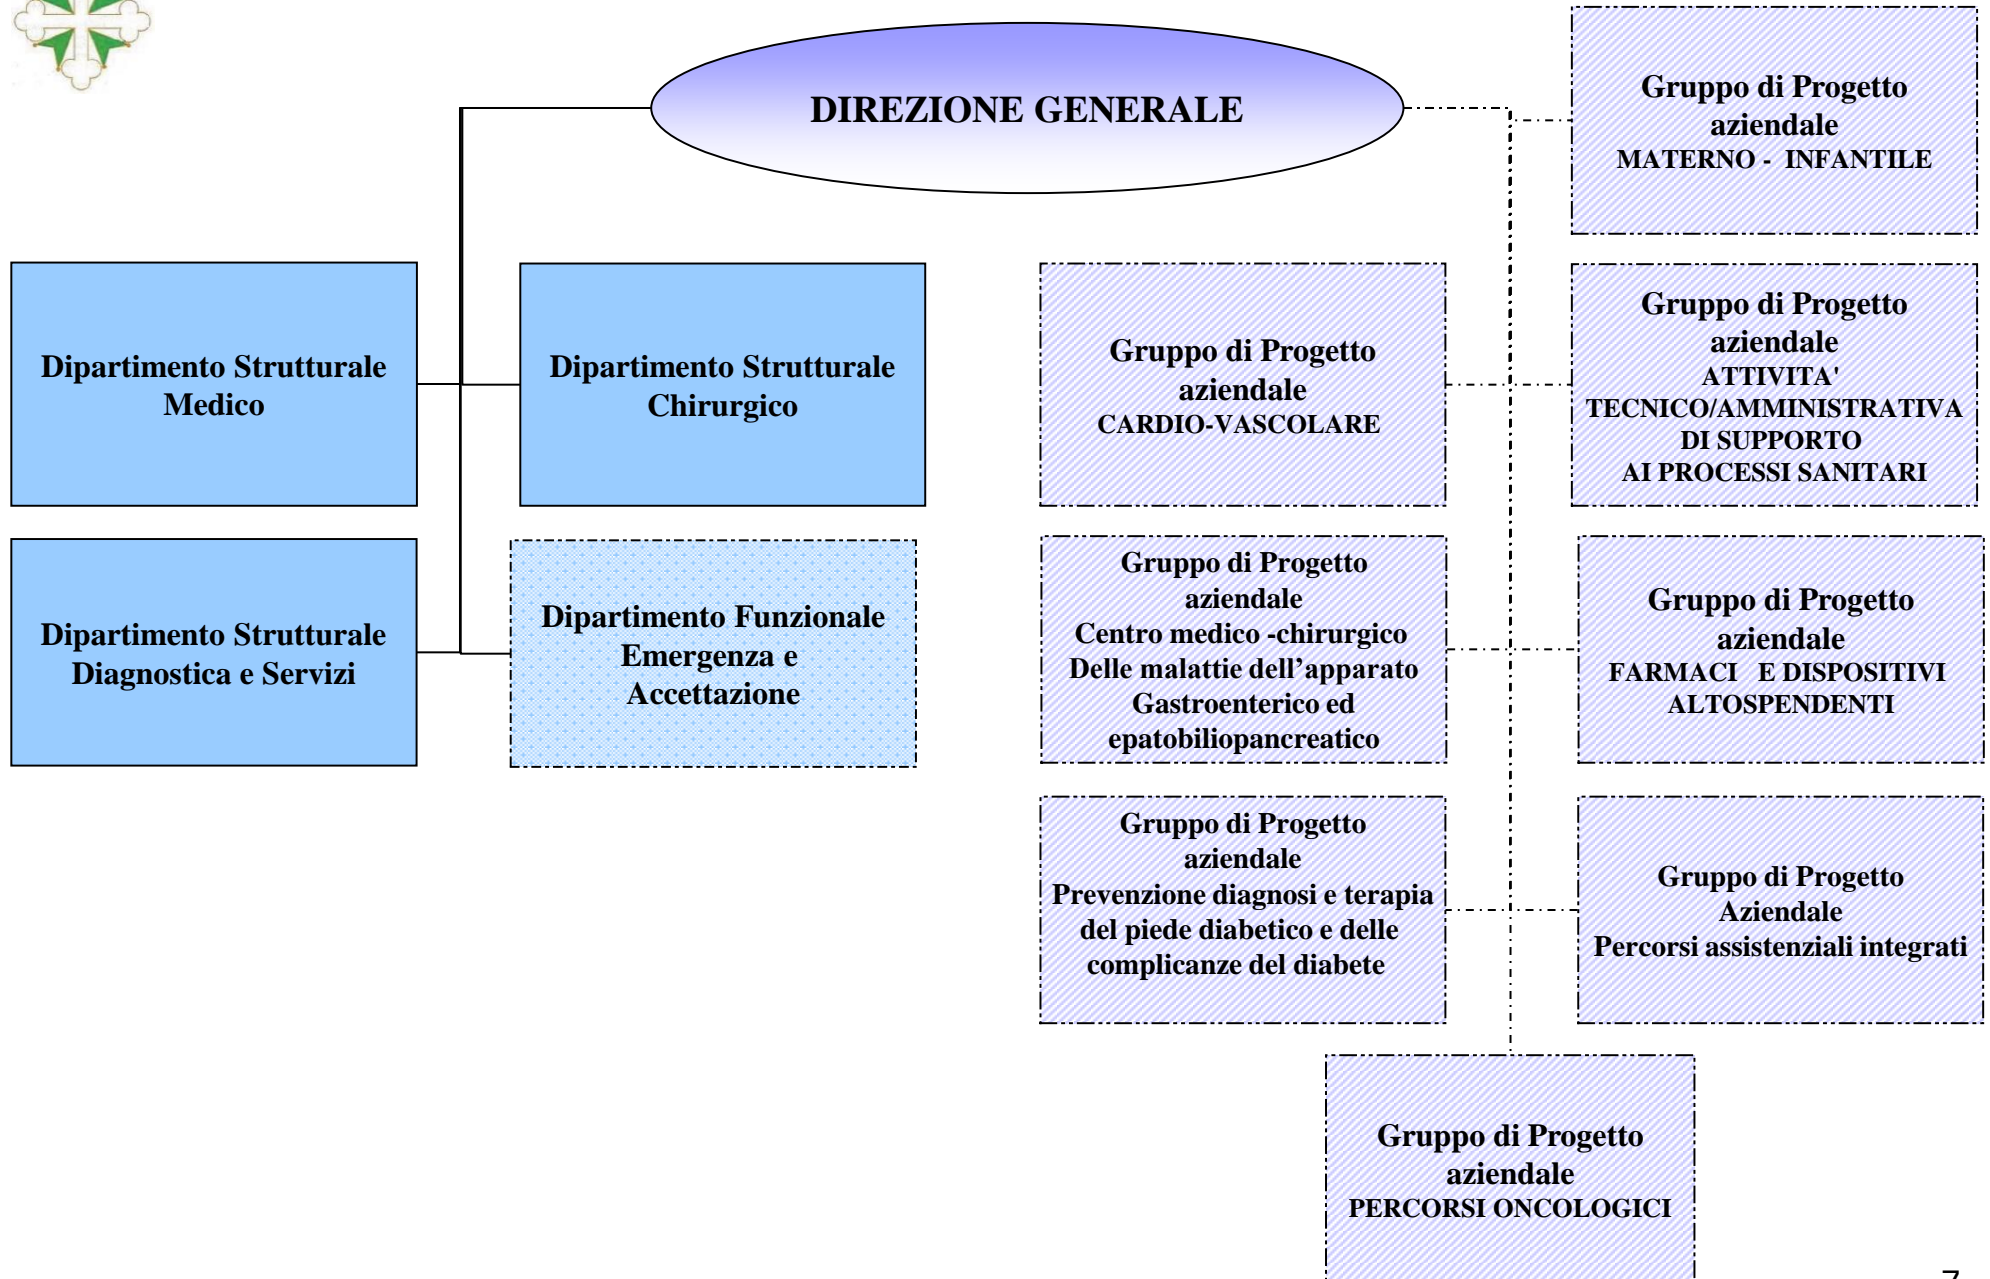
DIREZIONE GENERALE

Gruppo di Progetto aziendale
MATERNO - INFANTILE

Dipartimento Strutturale Medico

Dipartimento Strutturale Chirurgico

Gruppo di Progetto aziendale
CARDIO-VASCOLARE

Gruppo di Progetto aziendale
ATTIVITA'
TECNICO/AMMINISTRATIVA
DI SUPPORTO
AI PROCESSI SANITARI

Dipartimento Strutturale Diagnostica e Servizi

Dipartimento Funzionale Emergenza e Accettazione

Gruppo di Progetto aziendale
Centro medico -chirurgico
Delle malattie dell’apparato Gastroenterico ed epatobiliopancreatico

Gruppo di Progetto aziendale
FARMACI E DISPOSITIVI ALTOSPENDENTI

Gruppo di Progetto aziendale
Prevenzione diagnosi e terapia del piede diabetico e delle complicanze del diabete

Gruppo di Progetto Aziendale
Percorsi assistenziali integrati

Gruppo di Progetto aziendale
PERCORSI ONCOLOGICI

7